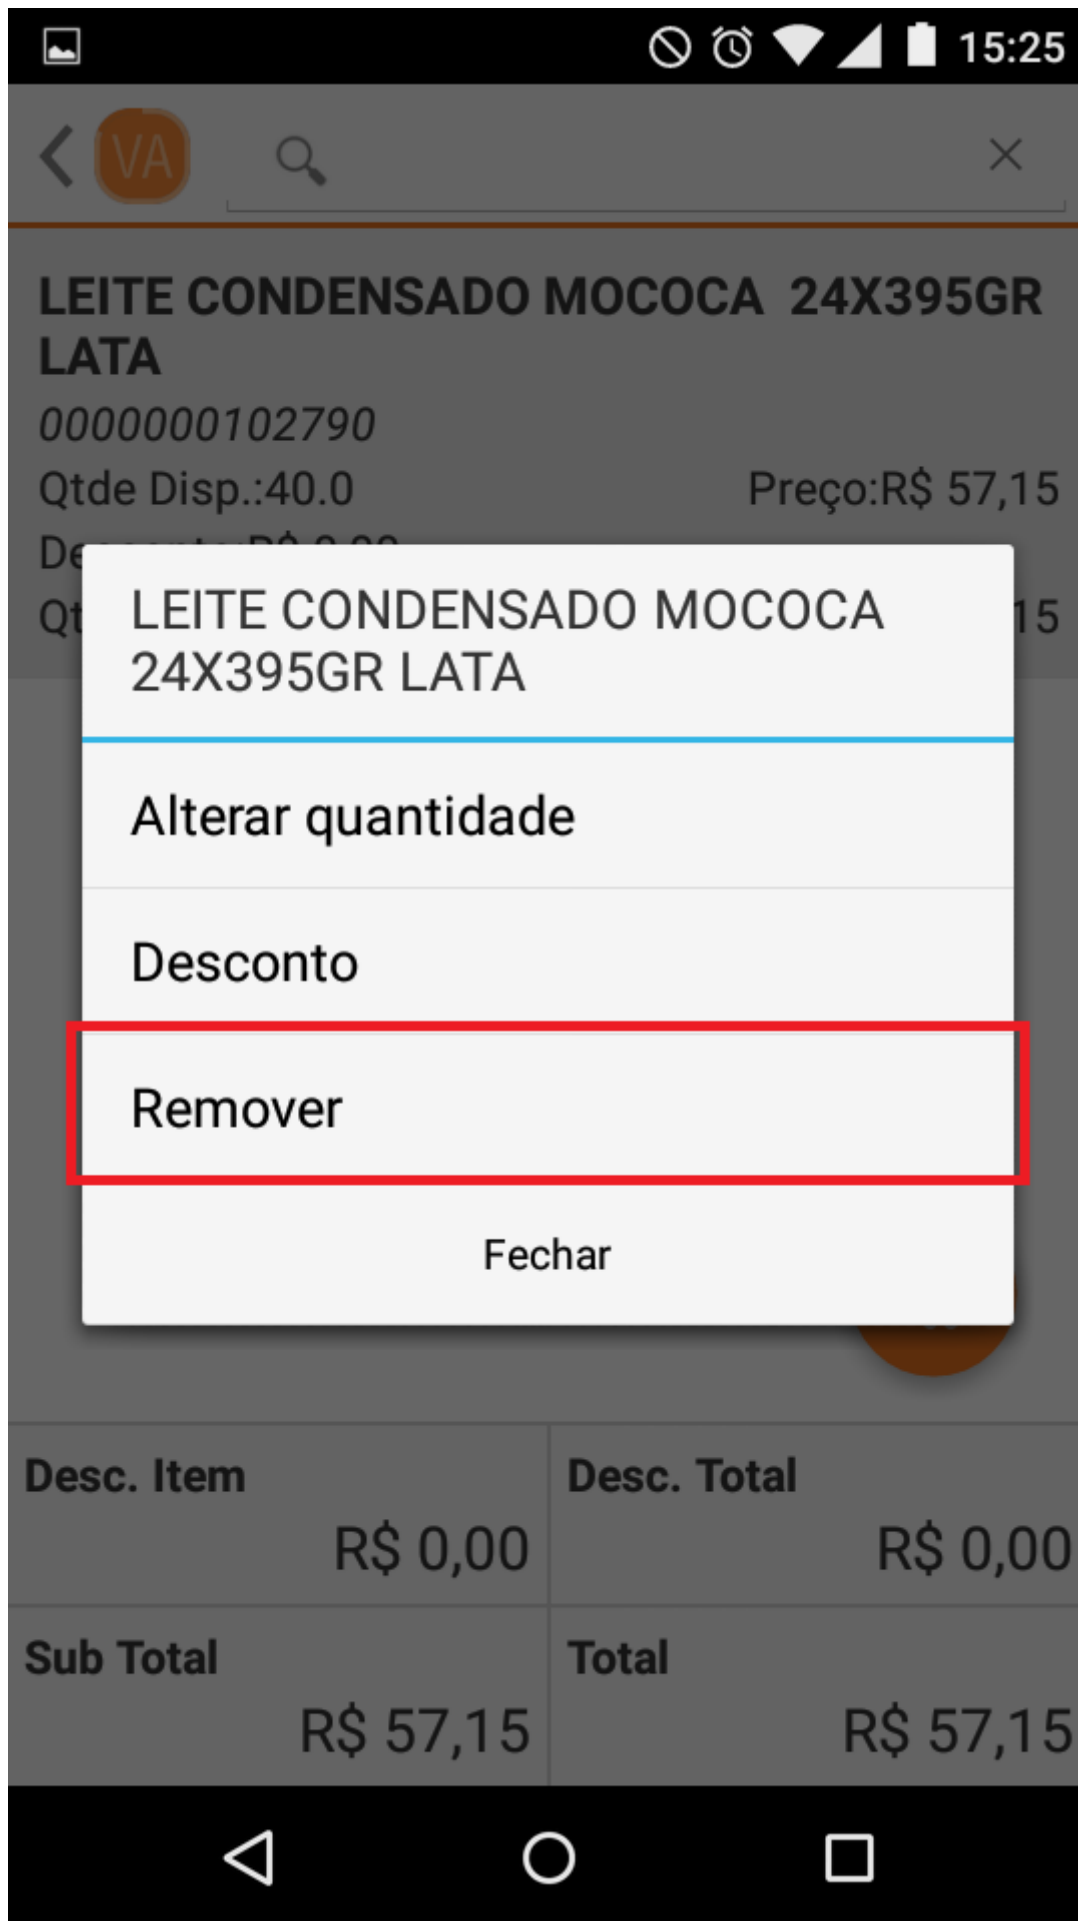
15:25

VA

LEITE CONDENSADO MOCOCA 24X395GR LATA
0000000102790
Qtde Disp.:40.0 Preço:R$ 57,15
De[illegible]
Qt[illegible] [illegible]15

LEITE CONDENSADO MOCOCA 24X395GR LATA

Alterar quantidade

Desconto

Remover

Fechar

Desc. Item
R$ 0,00

Desc. Total
R$ 0,00

Sub Total
R$ 57,15

Total
R$ 57,15